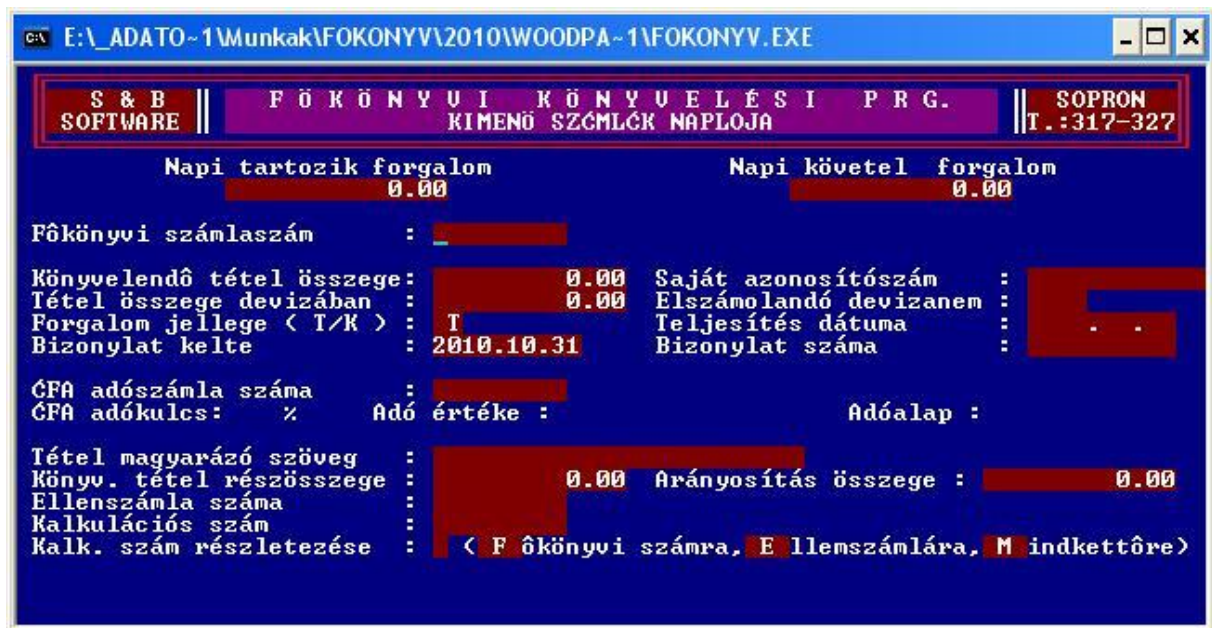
E:\_ADATO~1\Munkak\FOKONYV\2010\WOODPA~1\FOKONYV.EXE

S & B SOFTWARE

F Ö K Ö N Y V I K Ö N Y V E L É S I P R G.
KIMENÖ SZÁMLÁK NAPLOJA

SOPRON T.:317-327

Napi tartozik forgalom
0.00

Napi követel forgalom
0.00

Fôkönyvi számlaszám :

Könyvelendô tétel összege: 0.00
Tétel összege devizában : 0.00
Forgalom jellege ( T/K ) : T
Bizonylat kelte : 2010.10.31

Saját azonosítószám :
Elszámolandó devizanem :
Teljesítés dátuma : . .
Bizonylat száma :

ÁFA adószámla száma :
ÁFA adókulcs: % Adó értéke :
Adóalap :

Tétel magyarázó szöveg :
Könyv. tétel részösszege : 0.00
Arányosítás összege : 0.00
Ellenszámla száma :
Kalkulációs szám :
Kalk. szám részletezése : ( F ôkönyvi számra, E llemszámlára, M indkettôre)